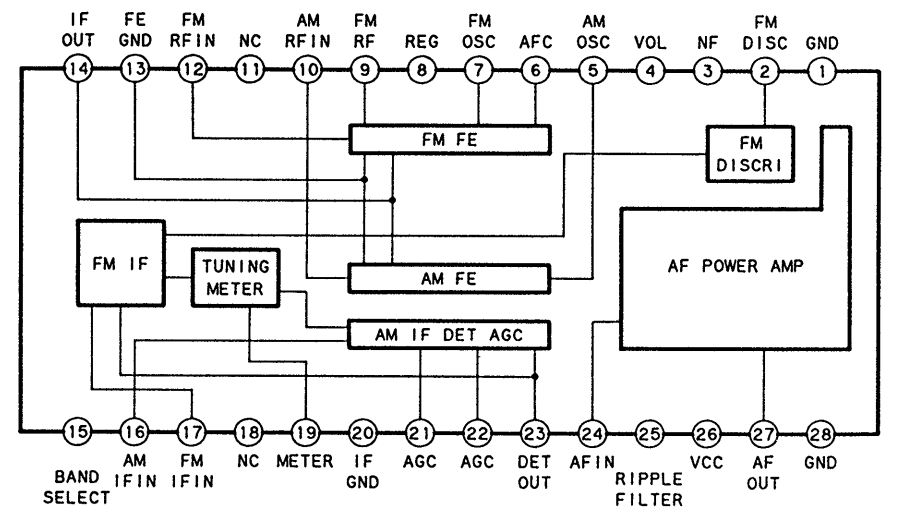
IF OUT 14
FE GND 13
FM RFIN 12
NC 11
AM RFIN 10
FM RF 9
REG 8
FM OSC 7
AFC 6
AM OSC 5
VOL 4
NF 3
FM DISC 2
GND 1

FM FE
FM DISCRI
FM IF
TUNING METER
AM FE
AF POWER AMP
AM IF DET AGC

15 BAND SELECT
16 AM IFIN
17 FM IFIN
18 NC
19 METER
20 IF GND
21 AGC
22 AGC
23 DET OUT
24 AFIN
25 RIPPLE FILTER
26 VCC
27 AF OUT
28 GND